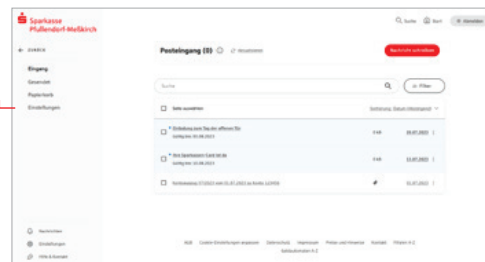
Sparkasse
Pfullendorf-Meßkirch

Suche
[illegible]

← zurück

Eingang
Gesendet
Papierkorb
Einstellungen

Posteingang (0)
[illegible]
Nachricht schreiben

Suche
Filter

Seite auswählen
Sortierung: Datum (Absteigend)

Einladung zum Tag der offenen Tür
Gültig bis: 31.08.2023
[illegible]
28.07.2023

Ihre Sparkassen-Card ist da
Gültig bis: 31.08.2023
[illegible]
13.07.2023

Kontoauszug 07/2023 vom 01.07.2023 zu Konto 123456
01.07.2023

Nachrichten
Einstellungen
Hilfe & Kontakt

AGB
Cookie-Einstellungen anpassen
Datenschutz
Impressum
Preise und Hinweise
Kontakt
Filialen A-Z
Sitemap